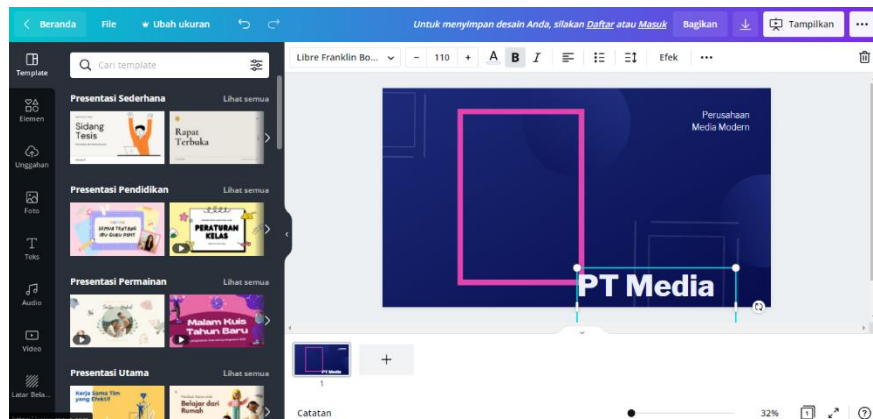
Beranda File Ubah ukuran Untuk menyimpan desain Anda, silakan Daftar atau Masuk Bagikan Tampilkan

Template Elemen Unggahan Foto Teks Audio Video Latar Bela...

Cari template

Presentasi Sederhana Lihat semua
Sidang Tesis
Rapat Terbuka

Presentasi Pendidikan Lihat semua
SEMUA TENTANG IBU GURU DONI
PERATURAN KELAS

Presentasi Permainan Lihat semua
Malam Kuis Tahun Baru

Presentasi Utama Lihat semua
Kerja Sama Tim yang Efektif
Belajar dari Rumah

Libre Franklin Bo... − 110 + A B I Efek •••

Perusahaan Media Modern

PT Media

1

Catatan 32% ?